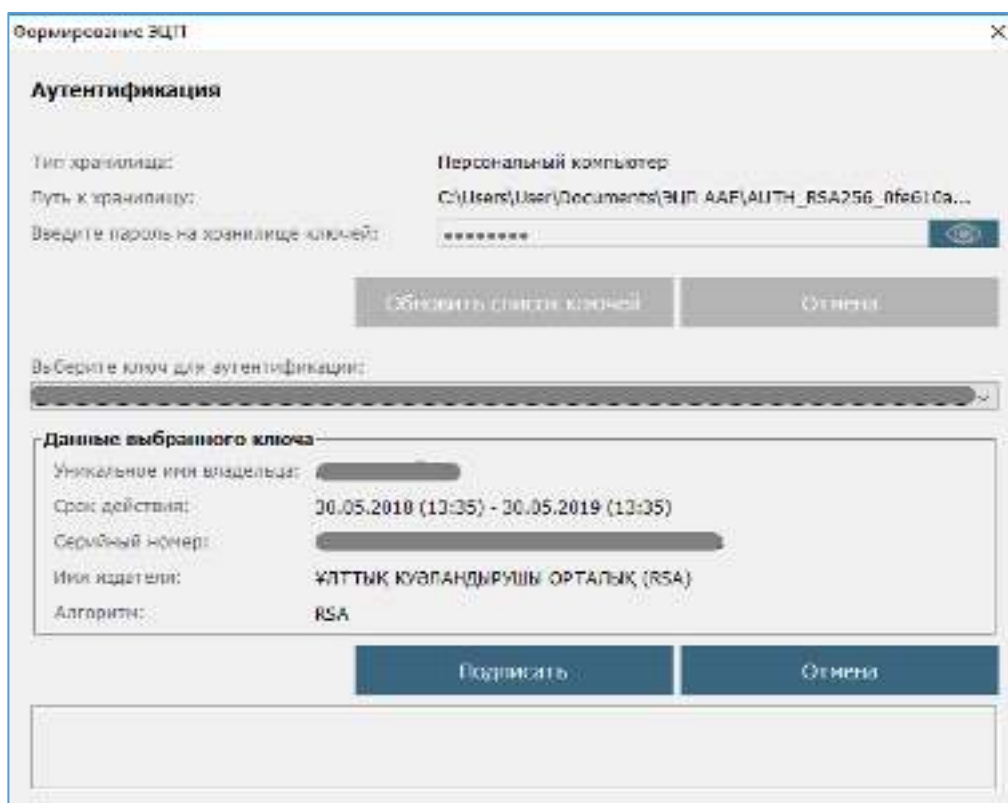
Формирование ЭЦП

Аутентификация

Тип хранилища: Персональный компьютер

Путь к хранилищу: C:\Users\User\Documents\ЭЦП AAF\AUTH_RSA256_0fe610a...

Введите пароль на хранилище ключей: ••••••••

Обновить список ключей

Отмена

Выберите ключ для аутентификации:

Данные выбранного ключа

Уникальное имя владельца: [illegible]

Срок действия: 30.05.2018 (13:35) - 30.05.2019 (13:35)

Серийный номер: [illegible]

Имя издателя: ҰЛТТЫҚ КУӘЛАНДЫРУШЫ ОРТАЛЫҚ (RSA)

Алгоритм: RSA

Подписать

Отмена